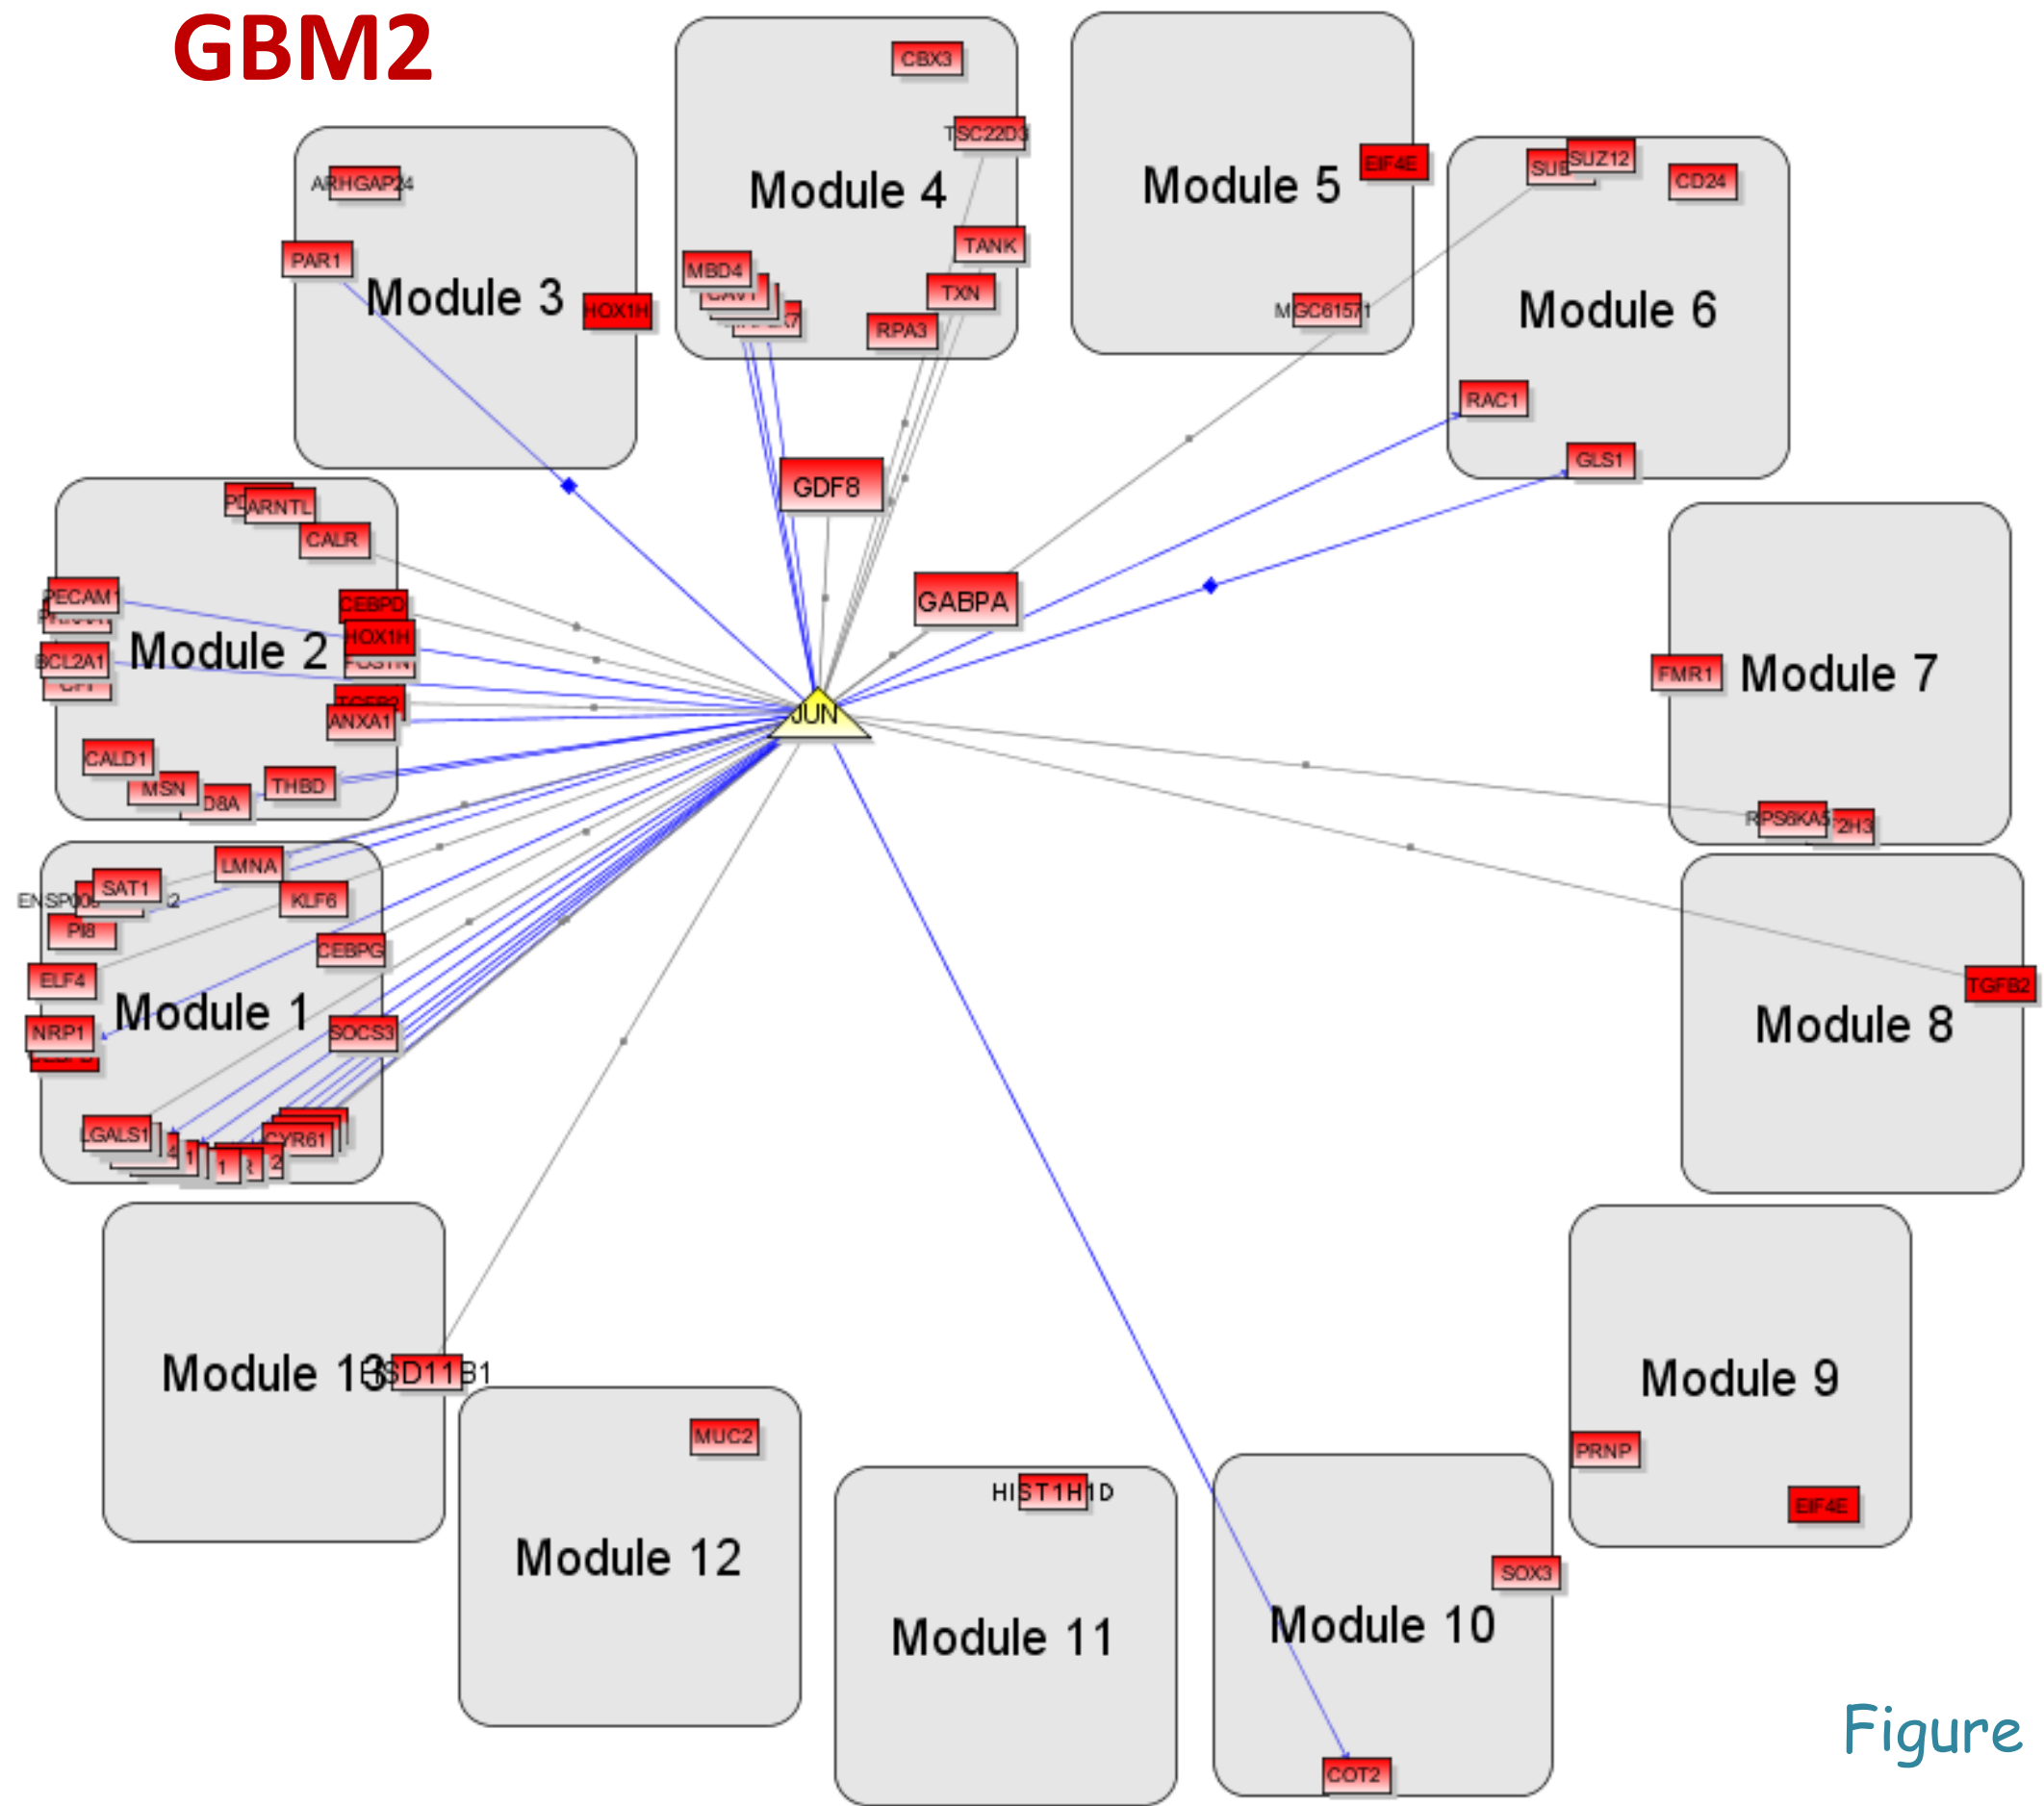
GBM2

Module 4
CBX3
TSC22D3
TANK
MBD4
TXN
RPA3

Module 5
EIF4E
MGC61571

Module 6
SUZ12
CD24
RAC1
GLS1

Module 3
ARHGAP24
PAR1
HOX1H

GDF8
GABPA
JUN

Module 2
ARNTL
CALR
PECAM1
CEBPD
HOX1H
BCL2A1
ANXA1
CALD1
MSN
D8A
THBD

Module 7
FMR1
RPS6KA5

Module 1
LMNA
SAT1
ENSP00
KLF6
PI8
CEBPG
ELF4
NRP1
SOCS3
LGALS1
CYR61

Module 8
TGFB2

Module 13
HSD11B1

Module 12
MUC2

Module 11
HIST1H1D

Module 10
SOX3
COT2

Module 9
PRNP
EIF4E

Figure